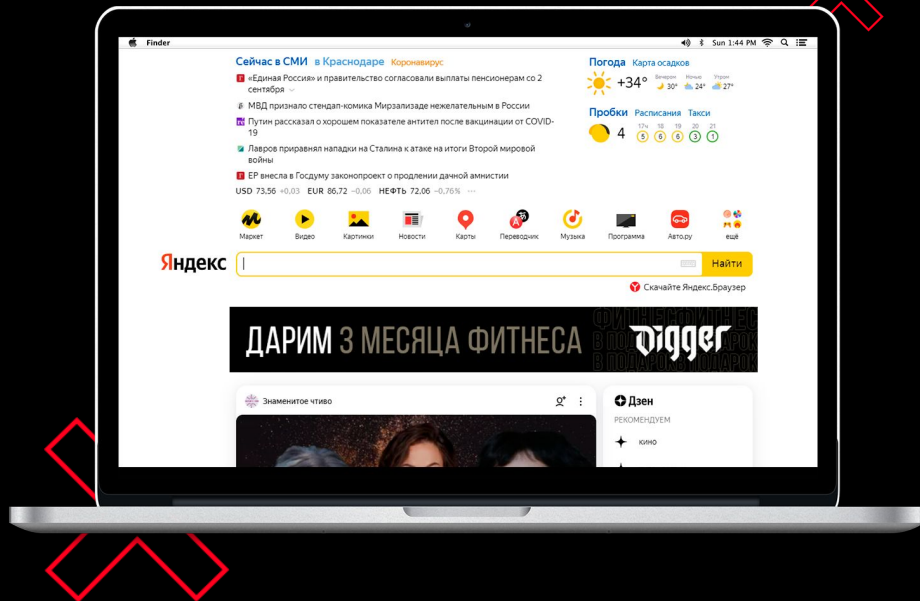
Finder

Sun 1:44 PM

Сейчас в СМИ в Краснодаре Коронавирус

«Единая Россия» и правительство согласовали выплаты пенсионерам со 2 сентября

МВД признало стендап-комика Мирзализаде нежелательным в России

Путин рассказал о хорошем показателе антител после вакцинации от COVID-19

Лавров приравнял нападки на Сталина к атаке на итоги Второй мировой войны

ЕР внесла в Госдуму законопроект о продлении дачной амнистии

USD 73,56 +0,03 EUR 86,72 −0,06 НЕФТЬ 72,06 −0,76% ···

Погода Карта осадков

+34° Вечером 30° Ночью 24° Утром 27°

Пробки Расписания Такси

4 17ч 5 18 6 19 6 20 3 21 1

Маркет Видео Картинки Новости Карты Переводчик Музыка Программа Авто.ру ещё

Яндекс

Найти

Скачайте Яндекс.Браузер

ДАРИМ 3 МЕСЯЦА ФИТНЕСА digger

Знаменитое чтиво

Дзен

РЕКОМЕНДУЕМ

кино